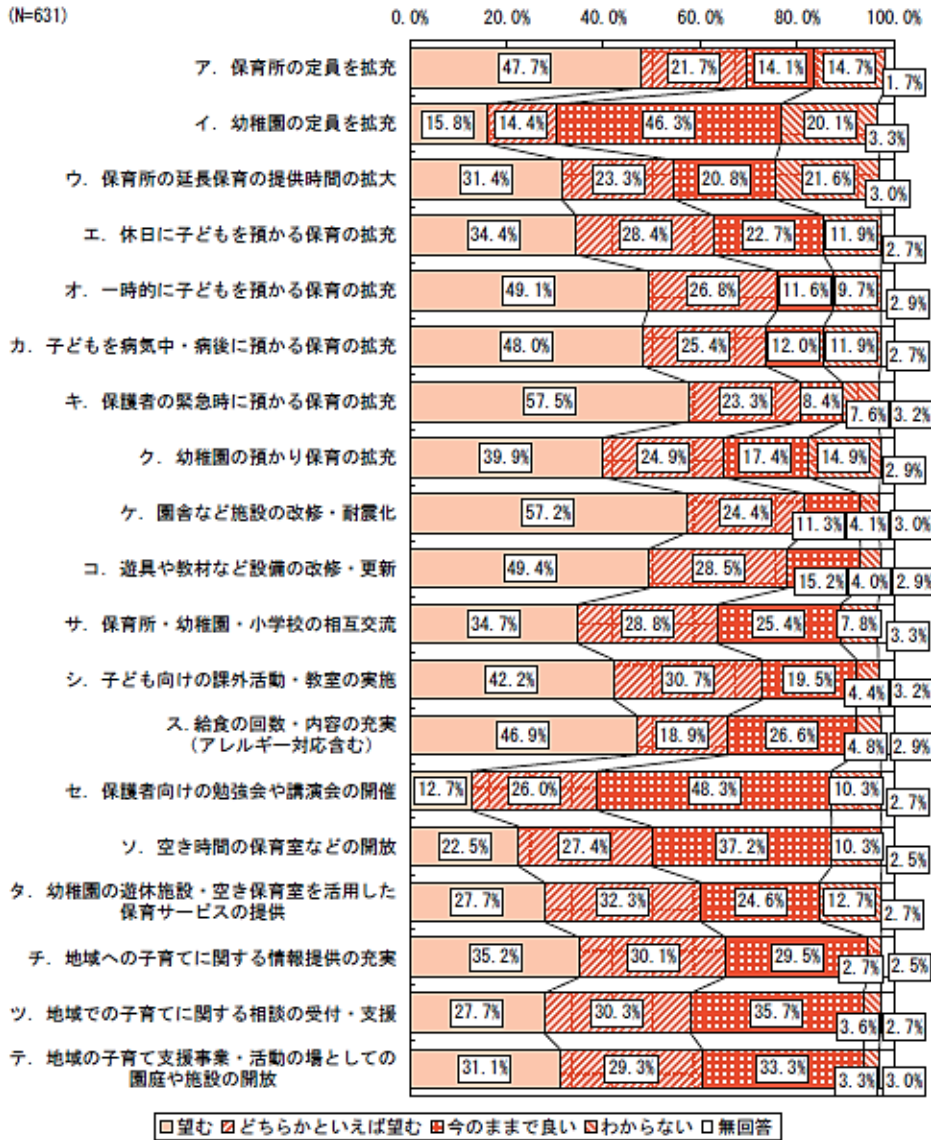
(N=631)

0.0% 20.0% 40.0% 60.0% 80.0% 100.0%

| 項目 | 望む | どちらかといえば望む | 今のままで良い | わからない | 無回答 |
|---|---|---|---|---|---|
| ア. 保育所の定員を拡充 | 47.7% | 21.7% | 14.1% | 14.7% | 1.7% |
| イ. 幼稚園の定員を拡充 | 15.8% | 14.4% | 46.3% | 20.1% | 3.3% |
| ウ. 保育所の延長保育の提供時間の拡大 | 31.4% | 23.3% | 20.8% | 21.6% | 3.0% |
| エ. 休日に子どもを預かる保育の拡充 | 34.4% | 28.4% | 22.7% | 11.9% | 2.7% |
| オ. 一時的に子どもを預かる保育の拡充 | 49.1% | 26.8% | 11.6% | 9.7% | 2.9% |
| カ. 子どもを病気中・病後に預かる保育の拡充 | 48.0% | 25.4% | 12.0% | 11.9% | 2.7% |
| キ. 保護者の緊急時に預かる保育の拡充 | 57.5% | 23.3% | 8.4% | 7.6% | 3.2% |
| ク. 幼稚園の預かり保育の拡充 | 39.9% | 24.9% | 17.4% | 14.9% | 2.9% |
| ケ. 園舎など施設の改修・耐震化 | 57.2% | 24.4% | 11.3% | 4.1% | 3.0% |
| コ. 遊具や教材など設備の改修・更新 | 49.4% | 28.5% | 15.2% | 4.0% | 2.9% |
| サ. 保育所・幼稚園・小学校の相互交流 | 34.7% | 28.8% | 25.4% | 7.8% | 3.3% |
| シ. 子ども向けの課外活動・教室の実施 | 42.2% | 30.7% | 19.5% | 4.4% | 3.2% |
| ス. 給食の回数・内容の充実（アレルギー対応含む） | 46.9% | 18.9% | 26.6% | 4.8% | 2.9% |
| セ. 保護者向けの勉強会や講演会の開催 | 12.7% | 26.0% | 48.3% | 10.3% | 2.7% |
| ソ. 空き時間の保育室などの開放 | 22.5% | 27.4% | 37.2% | 10.3% | 2.5% |
| タ. 幼稚園の遊休施設・空き保育室を活用した保育サービスの提供 | 27.7% | 32.3% | 24.6% | 12.7% | 2.7% |
| チ. 地域への子育てに関する情報提供の充実 | 35.2% | 30.1% | 29.5% | 2.7% | 2.5% |
| ツ. 地域での子育てに関する相談の受付・支援 | 27.7% | 30.3% | 35.7% | 3.6% | 2.7% |
| テ. 地域の子育て支援事業・活動の場としての園庭や施設の開放 | 31.1% | 29.3% | 33.3% | 3.3% | 3.0% |

□望む ▨どちらかといえば望む ■今のままで良い ▧わからない □無回答